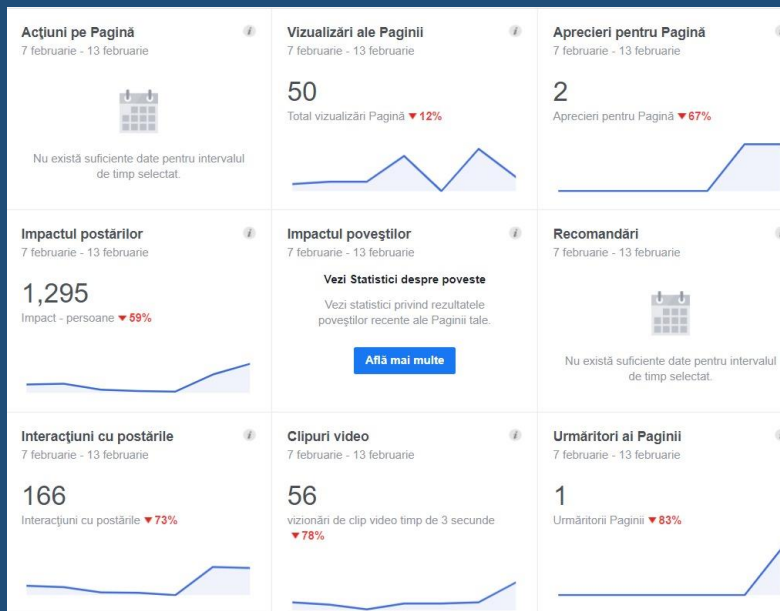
Acţiuni pe Pagină
7 februarie - 13 februarie

Nu există suficiente date pentru intervalul de timp selectat.

Vizualizări ale Paginii
7 februarie - 13 februarie

50
Total vizualizări Pagină ▼12%

Aprecieri pentru Pagină
7 februarie - 13 februarie

2
Aprecieri pentru Pagină ▼67%

Impactul postărilor
7 februarie - 13 februarie

1,295
Impact - persoane ▼59%

Impactul poveştilor
7 februarie - 13 februarie

Vezi Statistici despre poveste
Vezi statistici privind rezultatele poveştilor recente ale Paginii tale.

Află mai multe

Recomandări
7 februarie - 13 februarie

Nu există suficiente date pentru intervalul de timp selectat.

Interacţiuni cu postările
7 februarie - 13 februarie

166
Interacţiuni cu postările ▼73%

Clipuri video
7 februarie - 13 februarie

56
vizionări de clip video timp de 3 secunde ▼78%

Urmăritori ai Paginii
7 februarie - 13 februarie

1
Urmăritorii Paginii ▼83%